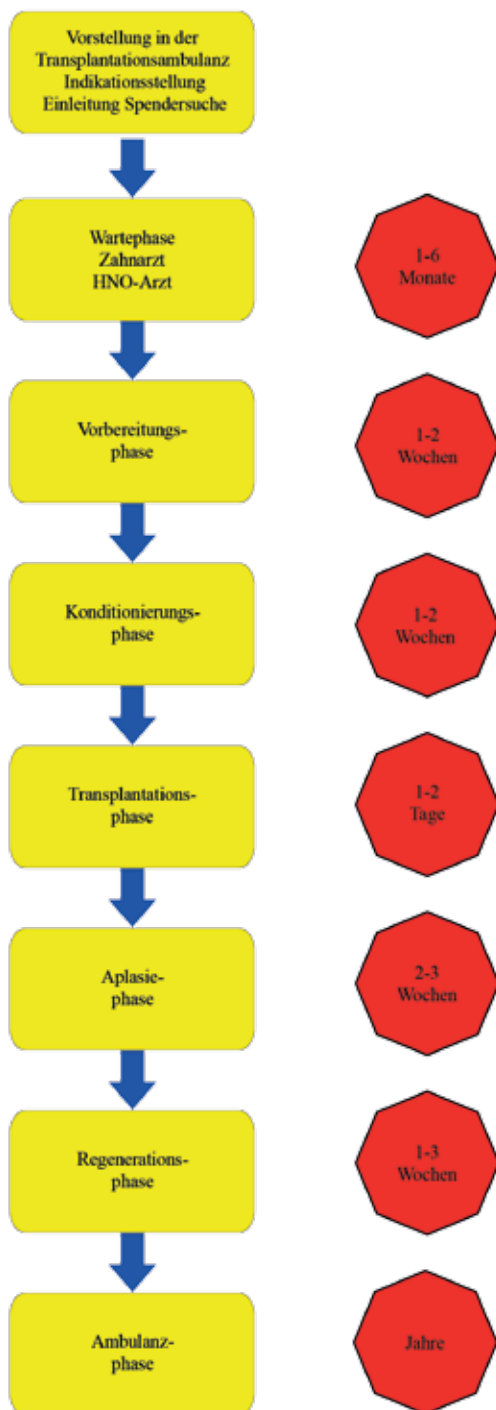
Vorstellung in der Transplantationsambulanz
Indikationsstellung
Einleitung Spendersuche

Wartephase
Zahnarzt
HNO-Arzt

1-6
Monate

Vorbereitungsphase

1-2
Wochen

Konditionierungsphase

1-2
Wochen

Transplantationsphase

1-2
Tage

Aplasiephase

2-3
Wochen

Regenerationsphase

1-3
Wochen

Ambulanzphase

Jahre